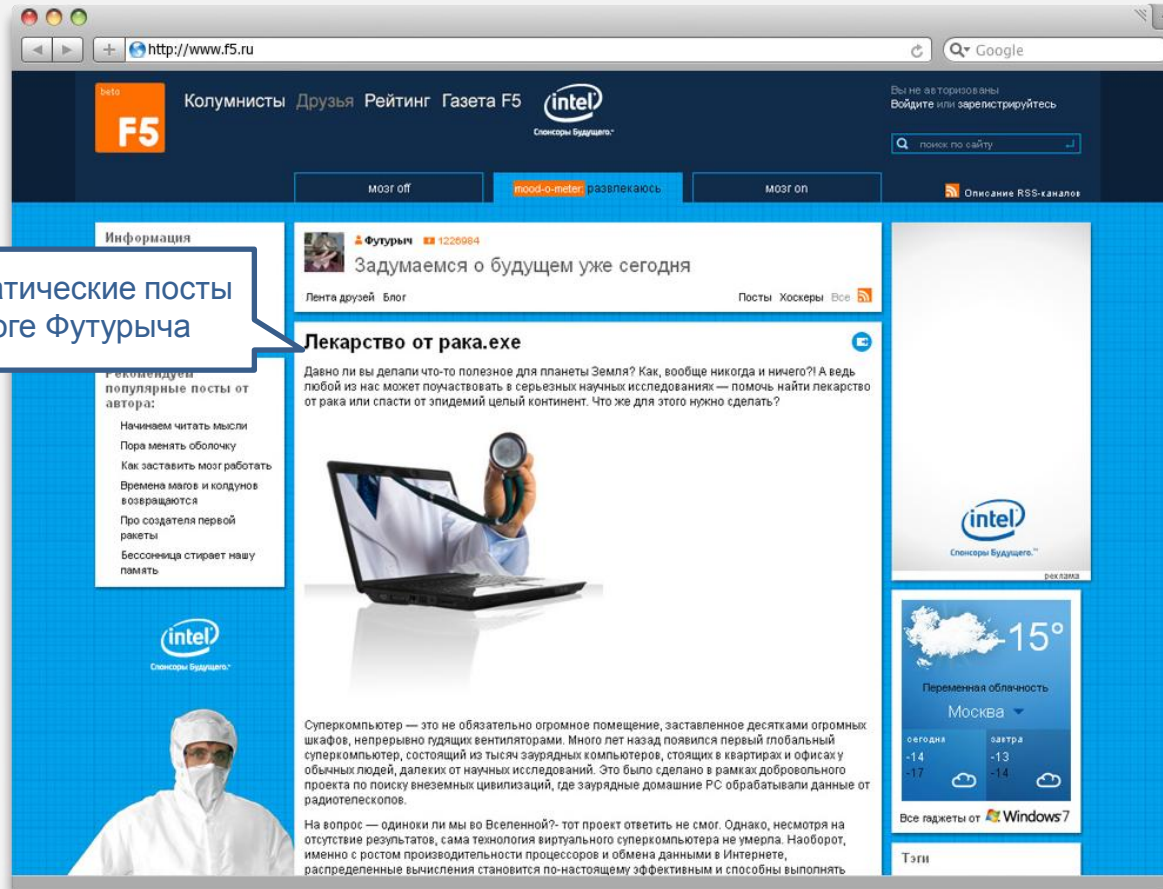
http://www.f5.ru

Google

beta
F5

Колумнисты Друзья Рейтинг Газета F5

intel
Спонсоры Будущего.

Вы не авторизованы
Войдите или зарегистрируйтесь

поиск по сайту

мозг off

mood-o-meter развлекаюсь

мозг on

Описание RSS-каналов

Информация

тические посты
оге Футурыча

Рекомендуем популярные посты от автора:

Начинаем читать мысли

Пора менять оболочку

Как заставить мозг работать

Времена магов и колдунов возвращаются

Про создателя первой ракеты

Бессонница стирает нашу память

intel
Спонсоры Будущего.

Футурыч 1226984

Задумаемся о будущем уже сегодня

Лента друзей Блог

Посты Хоскеры Все

Лекарство от рака.exe

Давно ли вы делали что-то полезное для планеты Земля? Как, вообще никогда и ничего?! А ведь любой из нас может поучаствовать в серьезных научных исследованиях — помочь найти лекарство от рака или спасти от эпидемий целый континент. Что же для этого нужно сделать?

Суперкомпьютер — это не обязательно огромное помещение, заставленное десятками огромных шкафов, непрерывно гудящих вентиляторами. Много лет назад появился первый глобальный суперкомпьютер, состоящий из тысяч заурядных компьютеров, стоящих в квартирах и офисах у обычных людей, далеких от научных исследований. Это было сделано в рамках добровольного проекта по поиску внеземных цивилизаций, где заурядные домашние PC обрабатывали данные от радиотелескопов.

На вопрос — одиноки ли мы во Вселенной?- тот проект ответить не смог. Однако, несмотря на отсутствие результатов, сама технология виртуального суперкомпьютера не умерла. Наоборот, именно с ростом производительности процессоров и обмена данными в Интернете, распределенные вычисления становится по-настоящему эффективным и способны выполнять

intel
Спонсоры Будущего.

реклама

15°

Переменная облачность

Москва

сегодня
-14
-17

завтра
-13
-14

Все гаджеты от Windows 7

Тэги